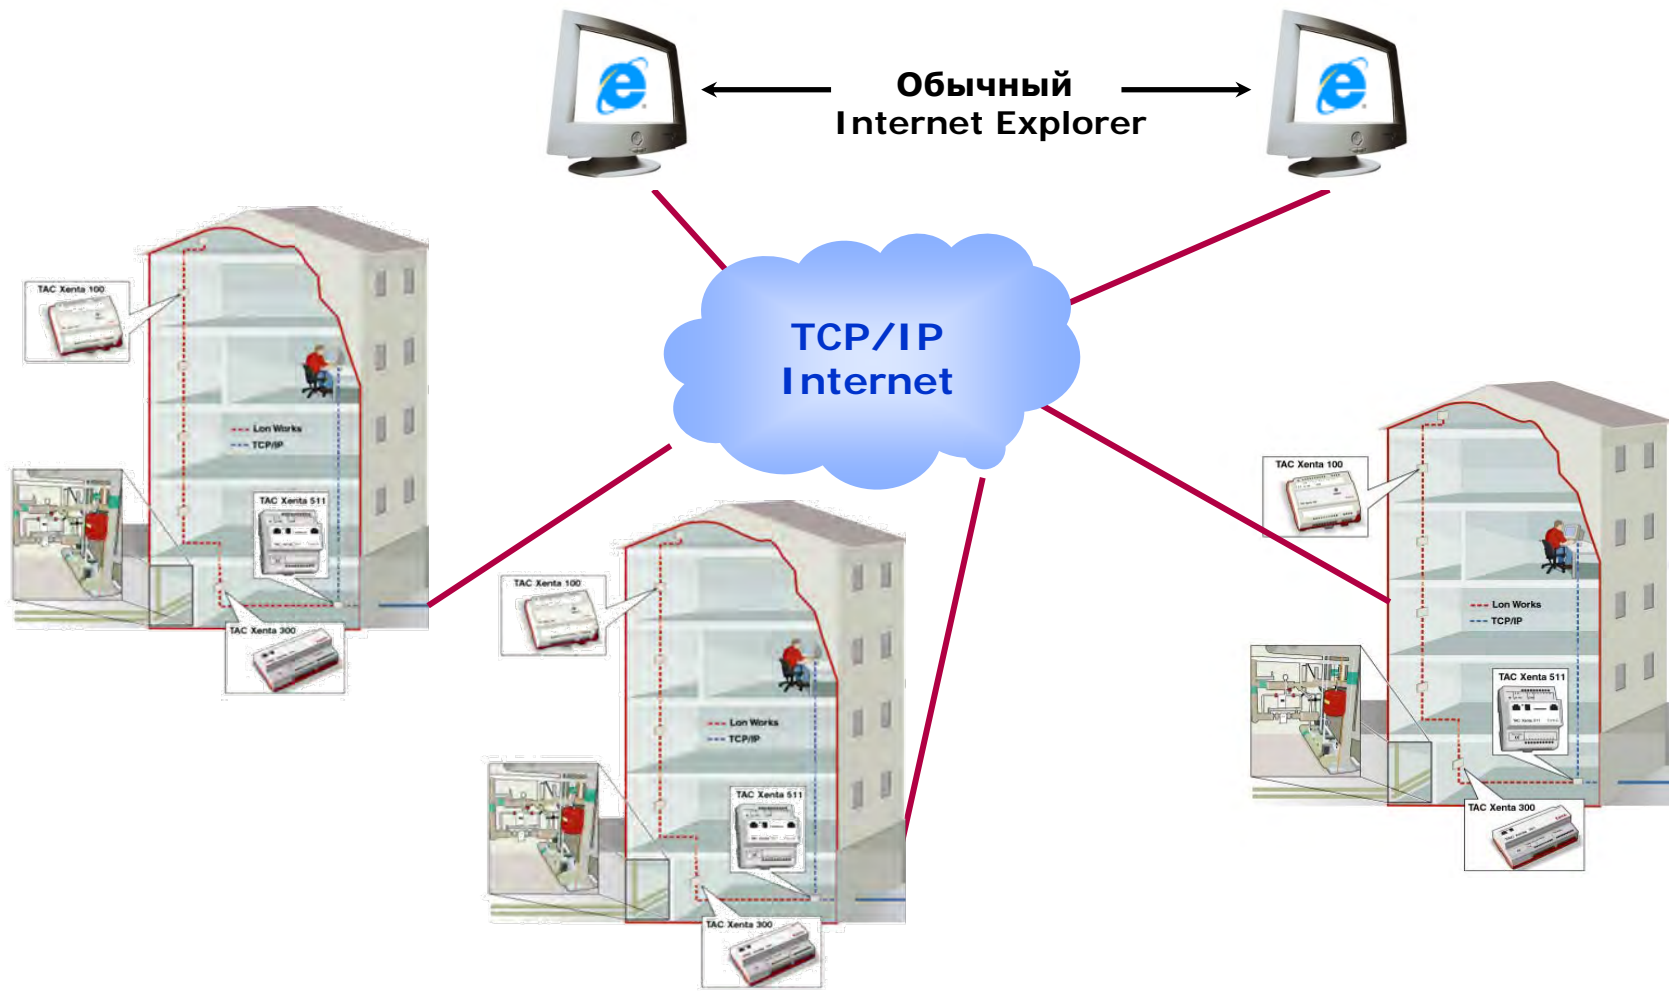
Обычный
Internet Explorer

TCP/IP
Internet

TAC Xenta 100
Lon Works
TCP/IP
TAC Xenta 511
TAC Xenta 300

TAC Xenta 100
Lon Works
TCP/IP
TAC Xenta 511
TAC Xenta 300

TAC Xenta 100
Lon Works
TCP/IP
TAC Xenta 511
TAC Xenta 300